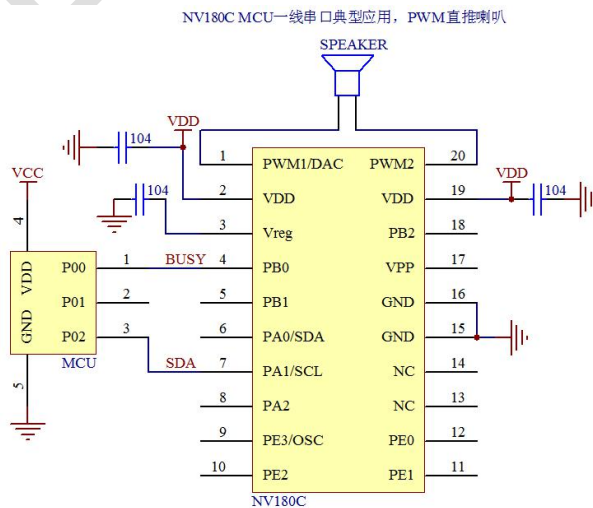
NV180C MCU一线串口典型应用，PWM直推喇叭

SPEAKER

VDD
104
1 PWM1/DAC
PWM2 20
2 VDD
VDD 19
VDD
104
104
3 Vreg
PB2 18
VCC
4
VDD
GND
P00
P01
P02
MCU
5
1
2
3
BUSY
SDA
4 PB0
VPP 17
5 PB1
GND 16
6 PA0/SDA
GND 15
7 PA1/SCL
NC 14
8 PA2
NC 13
9 PE3/OSC
PE0 12
10 PE2
PE1 11
NV180C